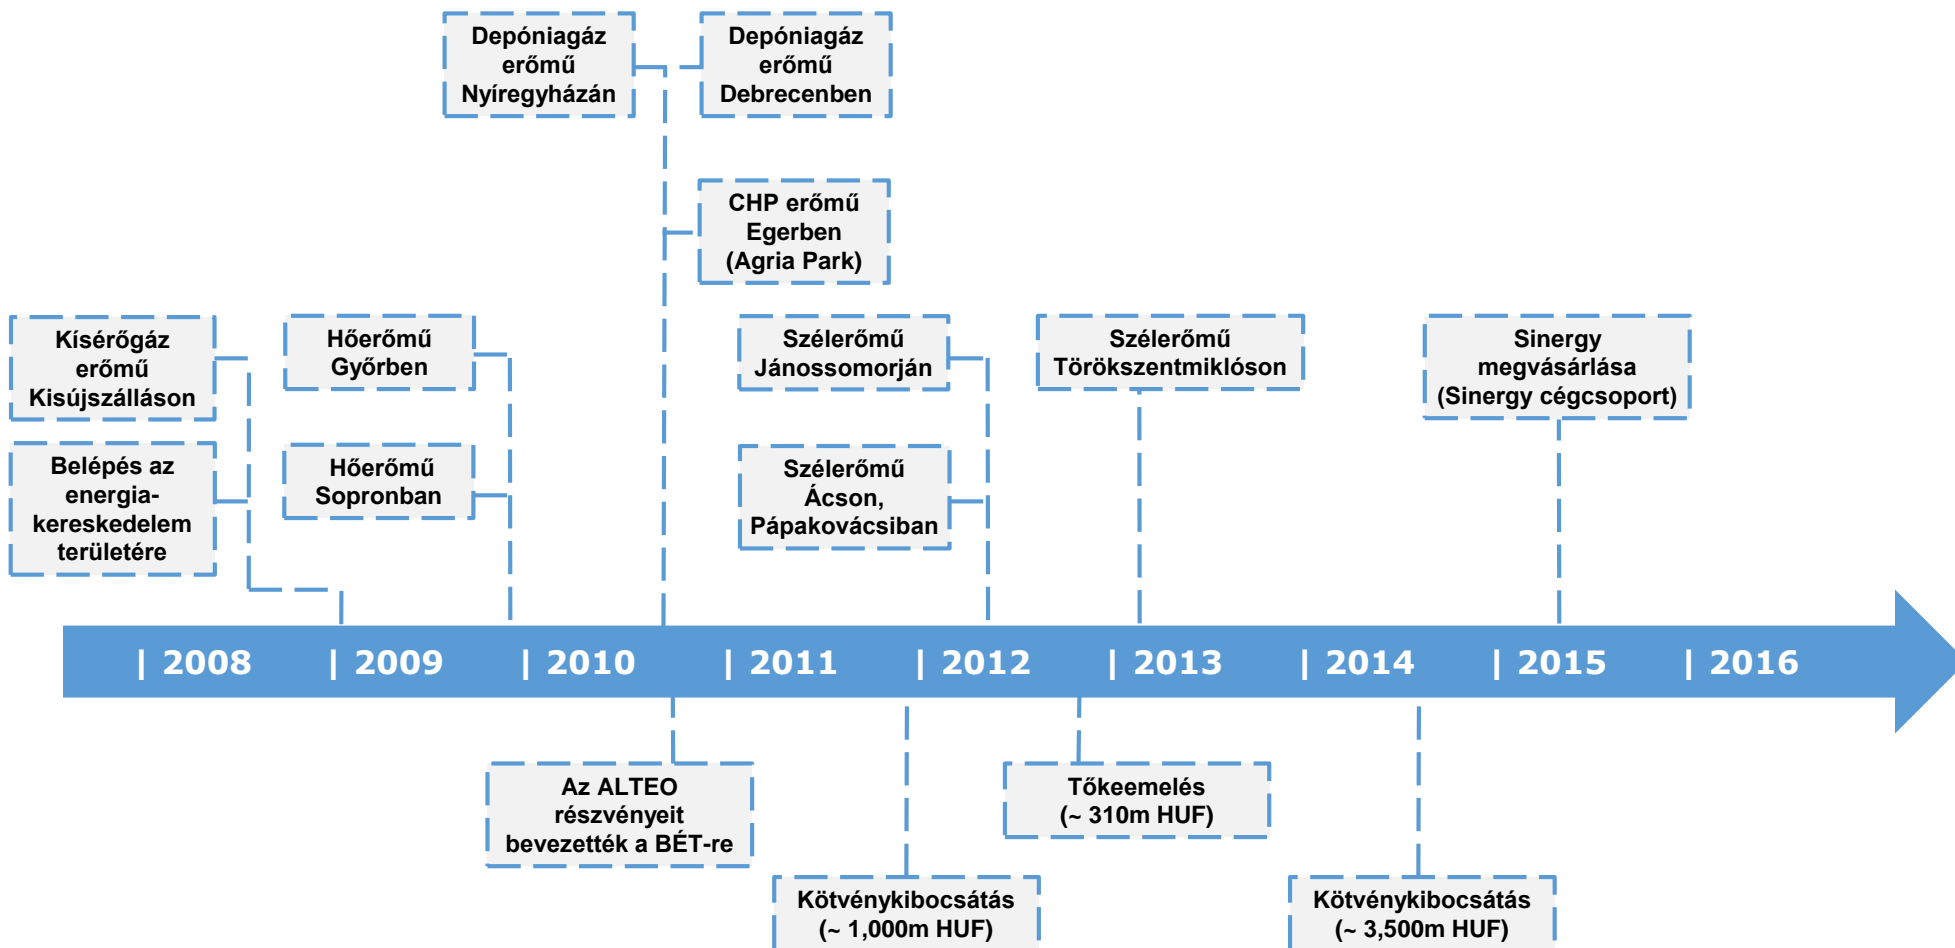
Depóniagáz erőmű Nyíregyházán

Depóniagáz erőmű Debrecenben

CHP erőmű Egerben (Agria Park)

Kísérőgáz erőmű Kisújszálláson

Belépés az energia-kereskedelem területére

Hőerőmű Győrben

Hőerőmű Sopronban

Szélerőmű Jánossomorján

Szélerőmű Ácson, Pápakovácsiban

Szélerőmű Törökszentmiklóson

Sinergy megvásárlása (Sinergy cégcsoport)

| 2008 | 2009 | 2010 | 2011 | 2012 | 2013 | 2014 | 2015 | 2016

Az ALTEO részvényeit bevezették a BÉT-re

Kötvénykibocsátás (~ 1,000m HUF)

Tőkeemelés (~ 310m HUF)

Kötvénykibocsátás (~ 3,500m HUF)